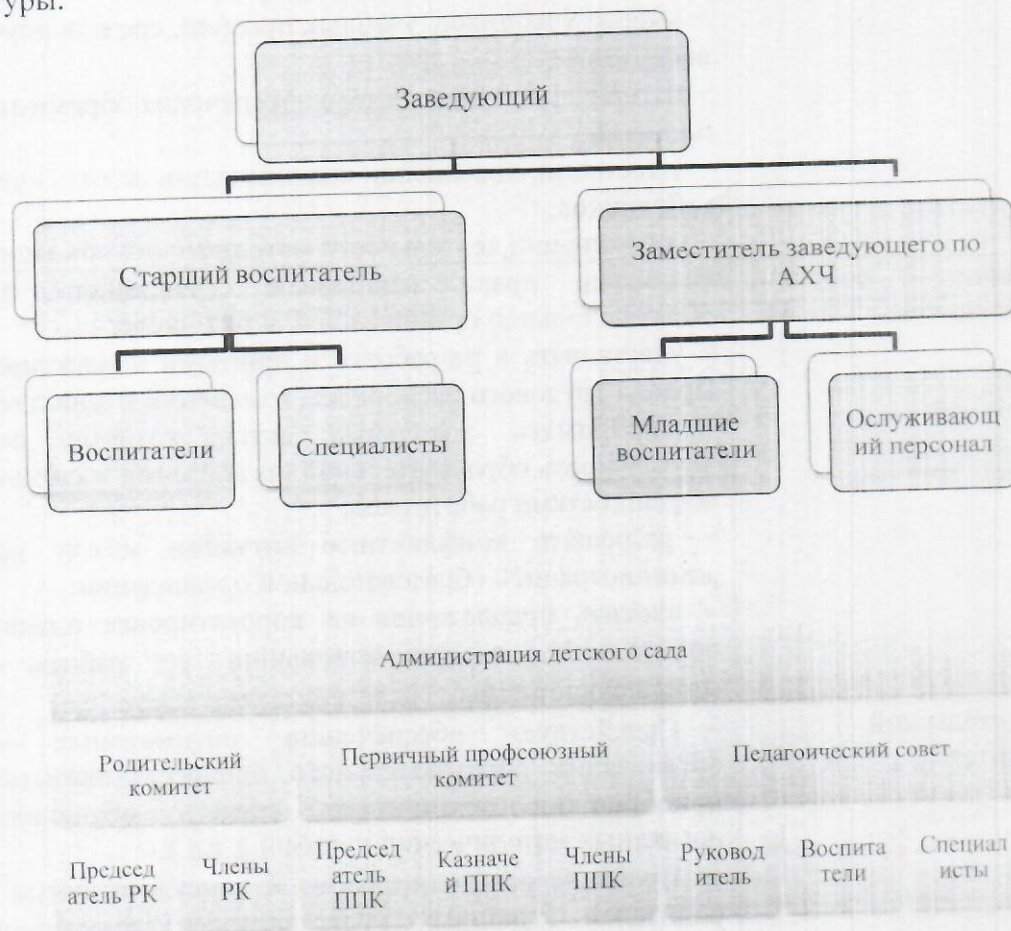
уры.

Заведующий

Старший воспитатель

Заместитель заведующего по АХЧ

Воспитатели

Специалисты

Младшие воспитатели

Обслуживающий персонал

Администрация детского сада

Родительский комитет

Первичный профсоюзный комитет

Педагогический совет

Председатель РК

Члены РК

Председатель ППК

Казначей ППК

Члены ППК

Руководитель

Воспитатели

Специалисты